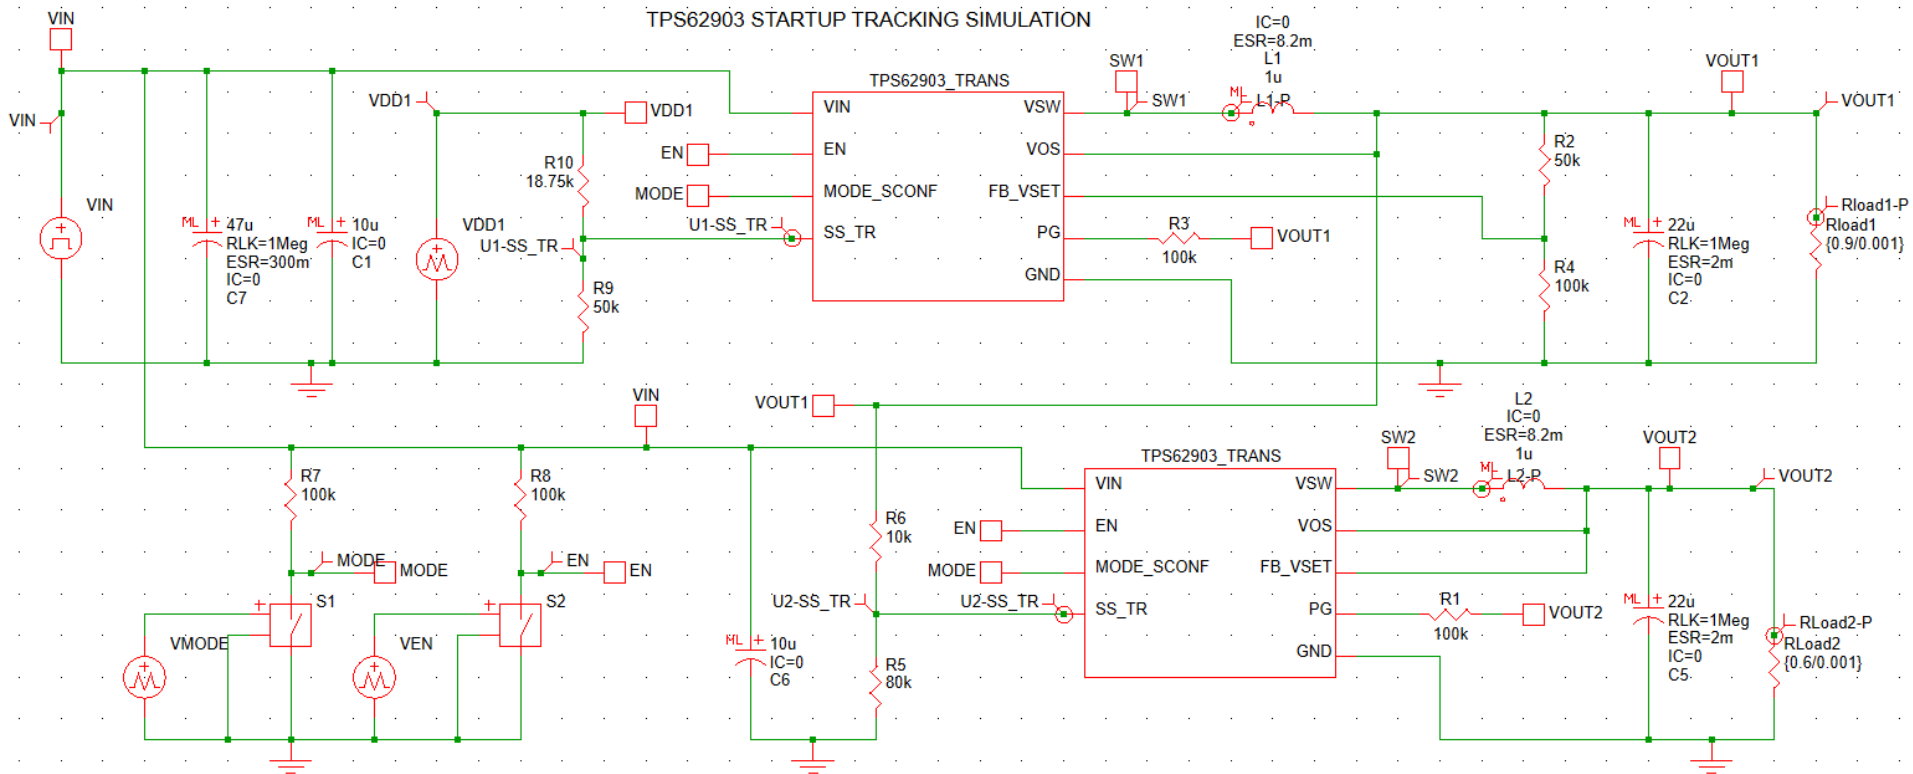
TPS62903 STARTUP TRACKING SIMULATION

VIN

VIN

VIN

47u
RLK=1Meg
ESR=300m
IC=0
C7

10u
IC=0
C1

VDD1

VDD1

VDD1

R10
18.75k

U1-SS_TR

R9
50k

EN

MODE

U1-SS_TR

TPS62903_TRANS
VIN
EN
MODE_SCONF
SS_TR
VSW
VOS
FB_VSET
PG
GND

SW1
SW1

IC=0
ESR=8.2m
L1
1u
L1-P

R3
100k

VOUT1

VOUT1

VOUT1

R2
50k

R4
100k

22u
RLK=1Meg
ESR=2m
IC=0
C2

Rload1-P
Rload1
{0.9/0.001}

VIN

VOUT1

R7
100k

R8
100k

MODE
MODE

EN
EN

S1

S2

VMODE

VEN

R6
10k

U2-SS_TR

U2-SS_TR

10u
IC=0
C6

R5
80k

EN

MODE

TPS62903_TRANS
VIN
EN
MODE_SCONF
SS_TR
VSW
VOS
FB_VSET
PG
GND

SW2
SW2

L2
IC=0
ESR=8.2m
1u
L2-P

R1
100k

VOUT2

VOUT2

VOUT2

22u
RLK=1Meg
ESR=2m
IC=0
C5

RLoad2-P
RLoad2
{0.6/0.001}